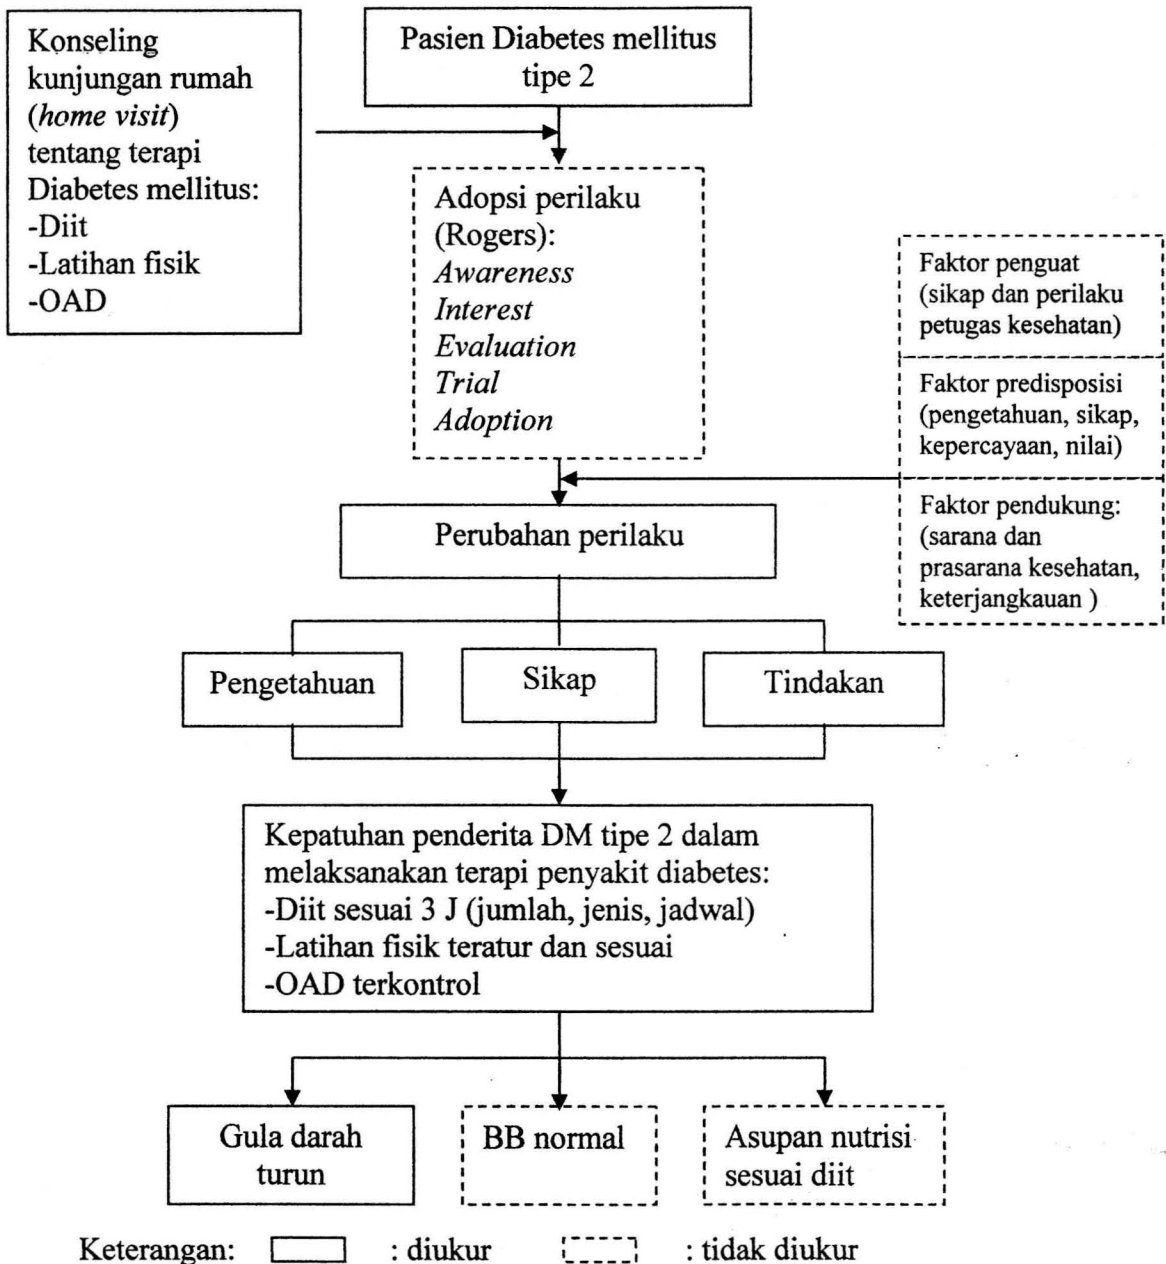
Konseling kunjungan rumah (*home visit*) tentang terapi Diabetes mellitus:
-Diit
-Latihan fisik
-OAD

Pasien Diabetes mellitus tipe 2

Adopsi perilaku (Rogers):
*Awareness*
*Interest*
*Evaluation*
*Trial*
*Adoption*

Faktor penguat (sikap dan perilaku petugas kesehatan)

Faktor predisposisi (pengetahuan, sikap, kepercayaan, nilai)

Faktor pendukung: (sarana dan prasarana kesehatan, keterjangkauan )

Perubahan perilaku

Pengetahuan

Sikap

Tindakan

Kepatuhan penderita DM tipe 2 dalam melaksanakan terapi penyakit diabetes:
-Diit sesuai 3 J (jumlah, jenis, jadwal)
-Latihan fisik teratur dan sesuai
-OAD terkontrol

Gula darah turun

BB normal

Asupan nutrisi sesuai diit

Keterangan: : diukur : tidak diukur